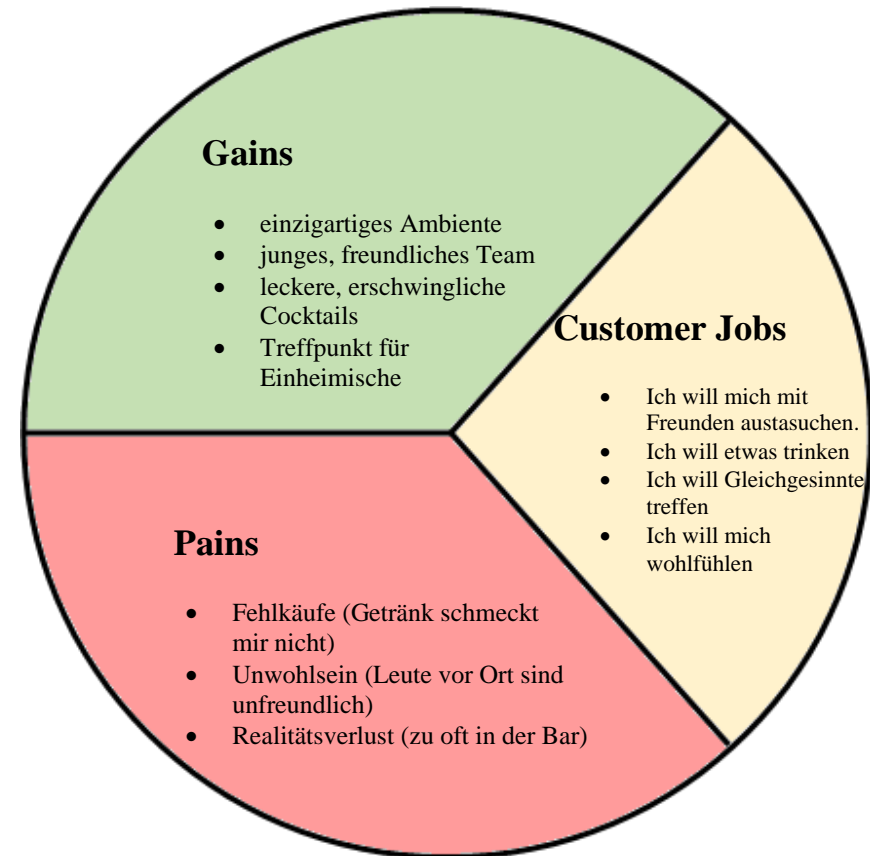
Gains

- einzigartiges Ambiente
- junges, freundliches Team
- leckere, erschwingliche Cocktails
- Treffpunkt für Einheimische

Customer Jobs

- Ich will mich mit Freunden austasuchen.
- Ich will etwas trinken
- Ich will Gleichgesinnte treffen
- Ich will mich wohlfühlen

Pains

- Fehlkäufe (Getränk schmeckt mir nicht)
- Unwohlsein (Leute vor Ort sind unfreundlich)
- Realitätsverlust (zu oft in der Bar)